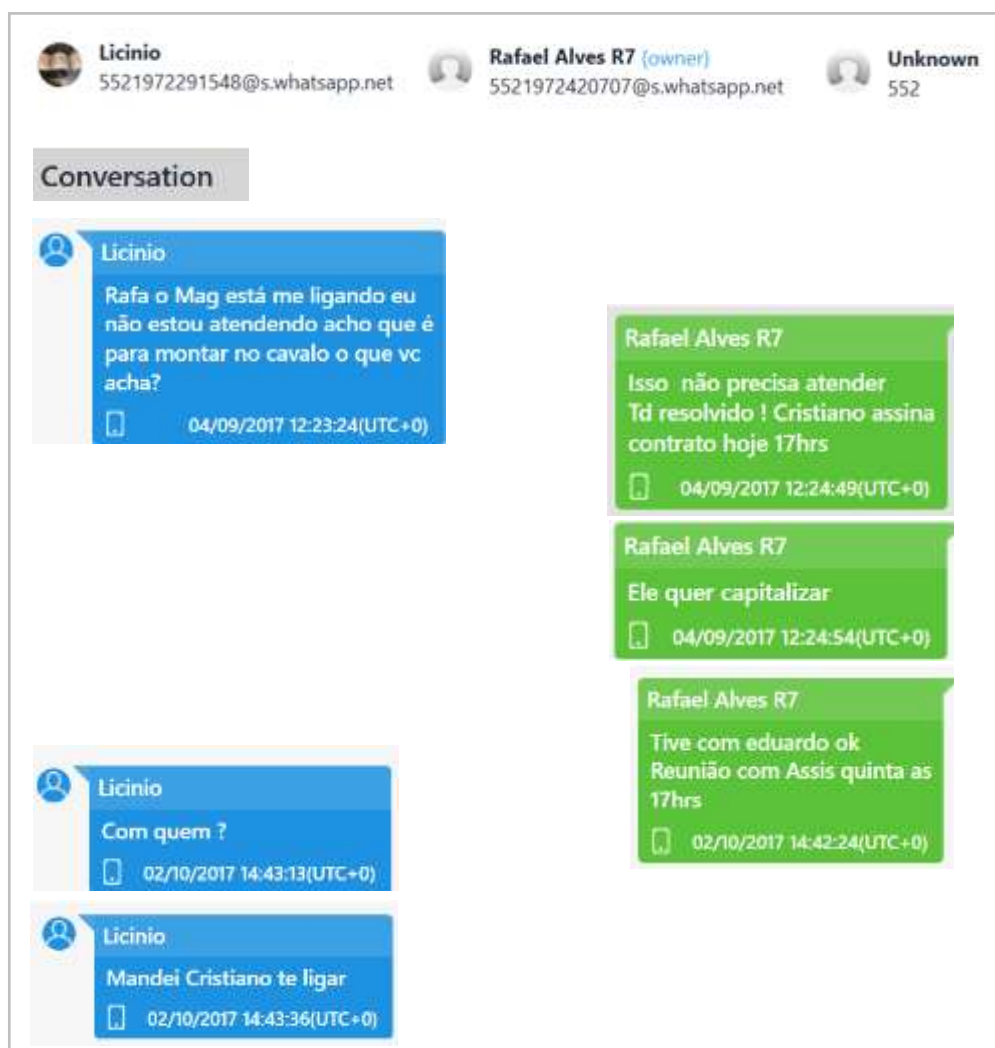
Licinio
5521972291548@s.whatsapp.net

Rafael Alves R7 (owner)
5521972420707@s.whatsapp.net

Unknown
552

Conversation

Licinio
Rafa o Mag está me ligando eu não estou atendendo acho que é para montar no cavalo o que vc acha?
04/09/2017 12:23:24(UTC+0)

Rafael Alves R7
Isso não precisa atender
Td resolvido ! Cristiano assina contrato hoje 17hrs
04/09/2017 12:24:49(UTC+0)

Rafael Alves R7
Ele quer capitalizar
04/09/2017 12:24:54(UTC+0)

Rafael Alves R7
Tive com eduardo ok
Reunião com Assis quinta as 17hrs
02/10/2017 14:42:24(UTC+0)

Licinio
Com quem ?
02/10/2017 14:43:13(UTC+0)

Licinio
Mandei Cristiano te ligar
02/10/2017 14:43:36(UTC+0)